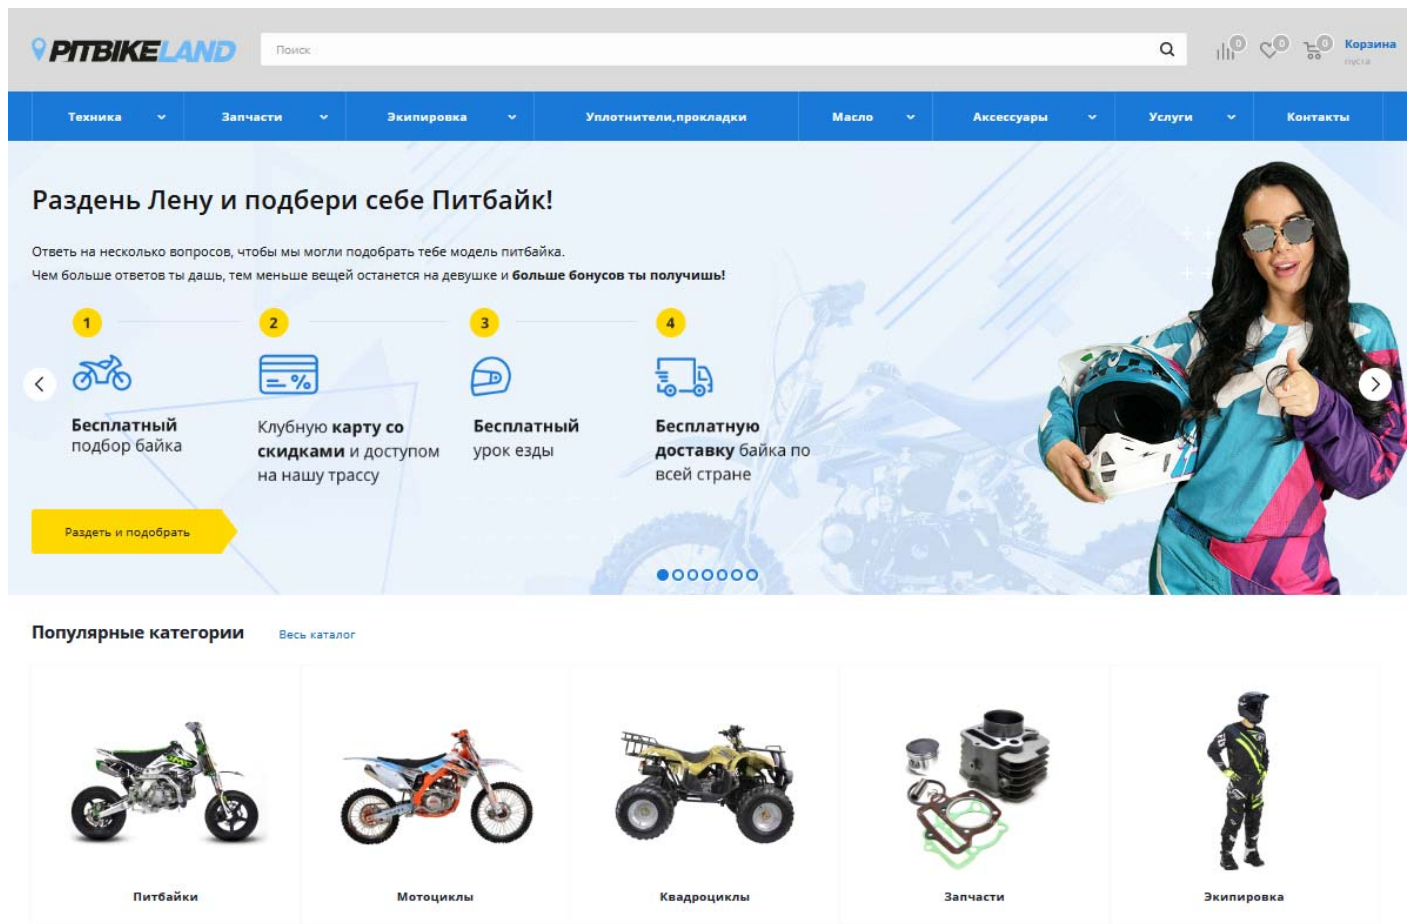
PITBIKELAND

Поиск

0 0 0 Корзина
пуста

Техника | Запчасти | Экипировка | Уплотнители,прокладки | Масло | Аксессуары | Услуги | Контакты

Раздень Лену и подбери себе Питбайк!

Ответь на несколько вопросов, чтобы мы могли подобрать тебе модель питбайка.
Чем больше ответов ты дашь, тем меньше вещей останется на девушке и больше бонусов ты получишь!

1
Бесплатный подбор байка

2
Клубную карту со скидками и доступом на нашу трассу

3
Бесплатный урок езды

4
Бесплатную доставку байка по всей стране

Раздеть и подобрать

Популярные категории

Весь каталог

Питбайки

Мотоциклы

Квадроциклы

Запчасти

Экипировка